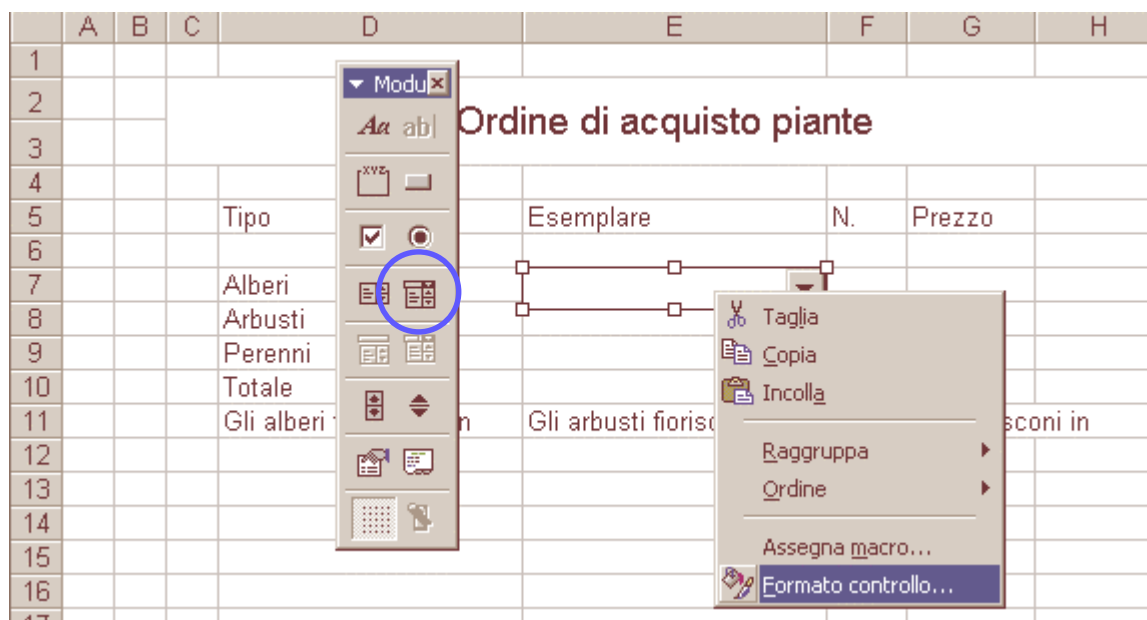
| | A | B | C | D | E | F | G | H |
|---|---|---|---|---|---|---|---|---|
| 1 | | | | | | | | |
| 2 | | | | | Ordine di acquisto piante | | | |
| 3 | | | | | | | | |
| 4 | | | | | | | | |
| 5 | | | | Tipo | Esemplare | N. | Prezzo | |
| 6 | | | | | | | | |
| 7 | | | | Alberi | | | | |
| 8 | | | | Arbusti | | | | |
| 9 | | | | Perenni | | | | |
| 10 | | | | Totale | | | | |
| 11 | | | | Gli alberi f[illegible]n | Gli arbusti fioris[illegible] | | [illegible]sconi in | |
| 12 | | | | | | | | |
| 13 | | | | | | | | |
| 14 | | | | | | | | |
| 15 | | | | | | | | |
| 16 | | | | | | | | |

Modu

Aa abl

XYZ

Taglia
Copia
Incolla
Raggruppa
Ordine
Assegna macro...
Formato controllo...